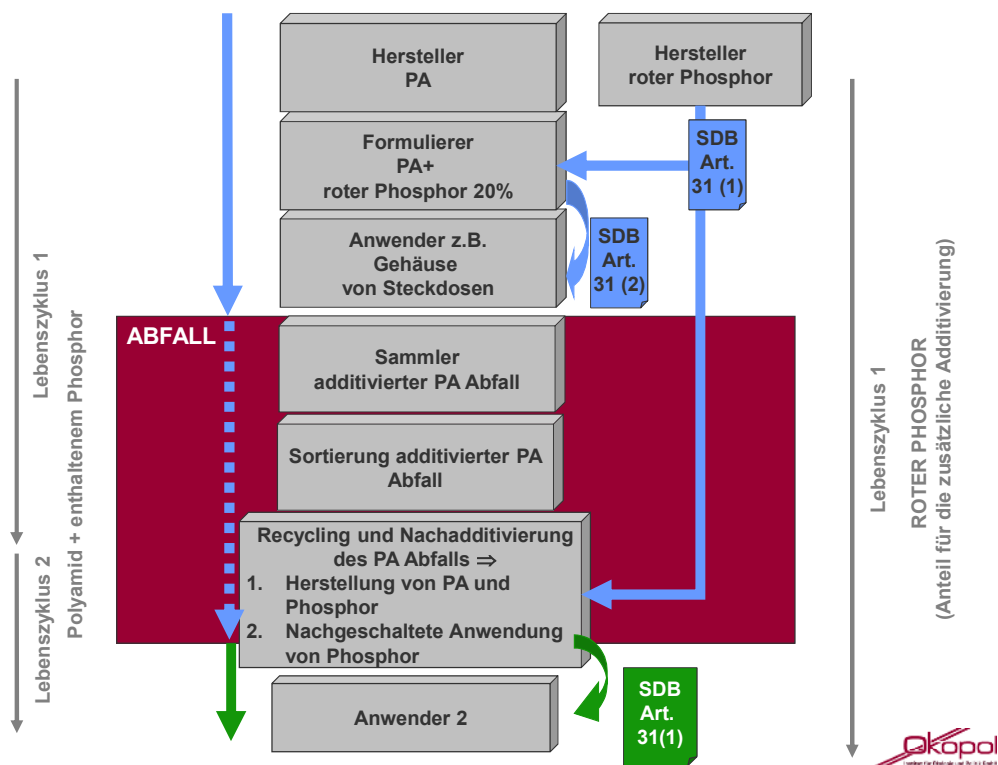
Hersteller PA

Hersteller roter Phosphor

Formulierer PA+ roter Phosphor 20%

SDB Art. 31 (1)

Anwender z.B. Gehäuse von Steckdosen

SDB Art. 31 (2)

ABFALL

Sammler additivierter PA Abfall

Sortierung additivierter PA Abfall

Recycling und Nachadditivierung des PA Abfalls ⇒
1. Herstellung von PA und Phosphor
2. Nachgeschaltete Anwendung von Phosphor

Anwender 2

SDB Art. 31(1)

Lebenszyklus 1

Lebenszyklus 2

Polyamid + enthaltenem Phosphor

Lebenszyklus 1

ROTER PHOSPHOR
(Anteil für die zusätzliche Additivierung)

Ökopol
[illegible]